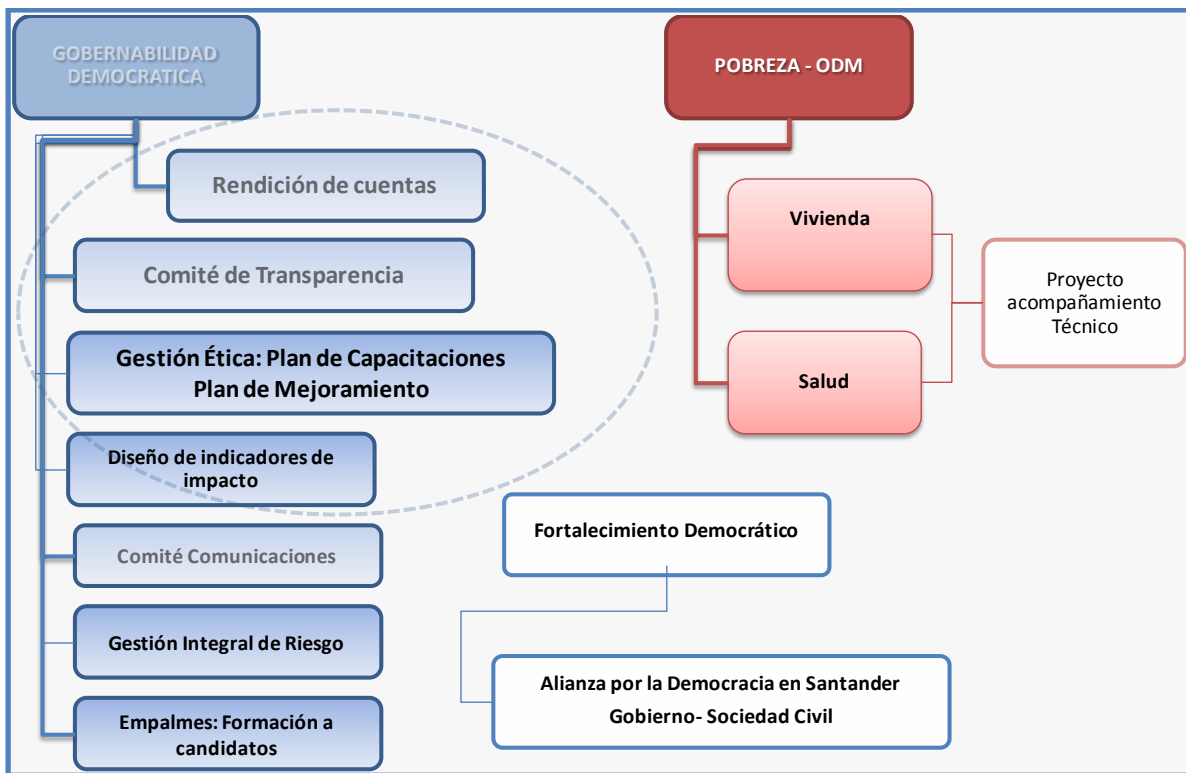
GOBERNABILIDAD DEMOCRATICA

Rendición de cuentas

Comité de Transparencia

Gestión Ética: Plan de Capacitaciones Plan de Mejoramiento

Diseño de indicadores de impacto

Comité Comunicaciones

Gestión Integral de Riesgo

Empalmes: Formación a candidatos

POBREZA - ODM

Vivienda

Salud

Proyecto acompañamiento Técnico

Fortalecimiento Democrático

Alianza por la Democracia en Santander

Gobierno- Sociedad Civil